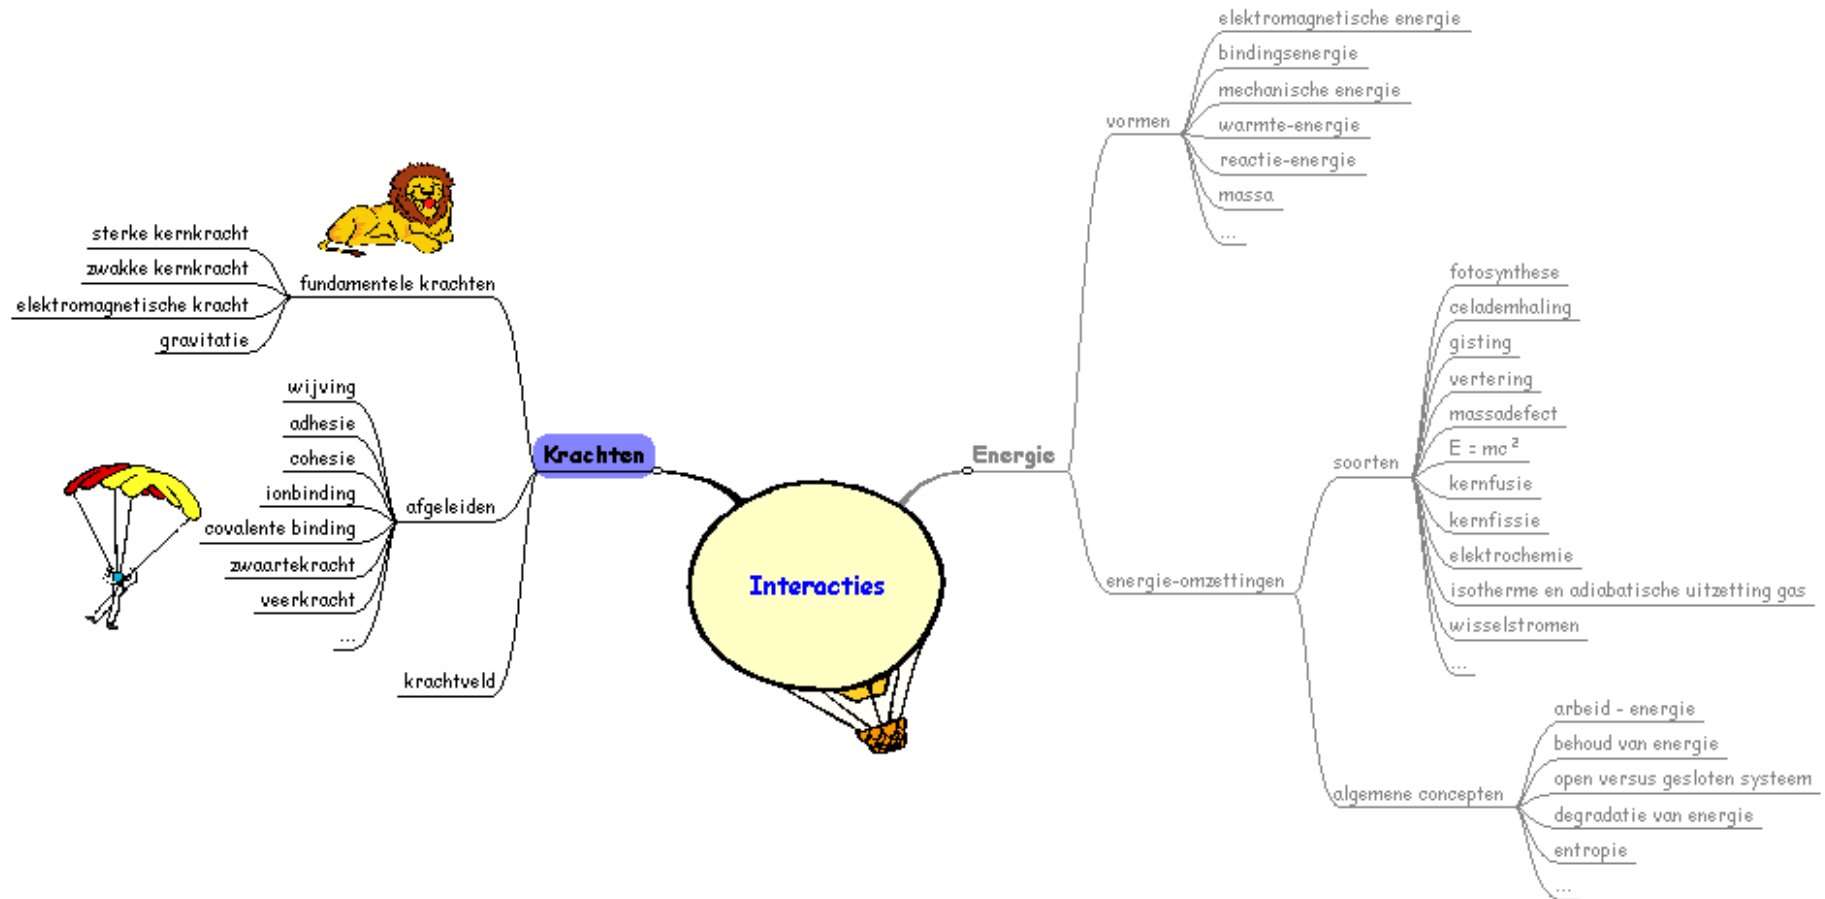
Interacties

Krachten

fundamentele krachten
sterke kernkracht
zwakke kernkracht
elektromagnetische kracht
gravitatie

afgeleiden
wijving
adhesie
cohesie
ionbinding
covalente binding
zwaartekracht
veerkracht
...

krachtveld

Energie

vormen
elektromagnetische energie
bindingsenergie
mechanische energie
warmte-energie
reactie-energie
massa
...

energie-omzettingen
soorten
fotosynthese
celademhaling
gisting
vertering
massadefect
$E = mc^2$
kernfusie
kernfissie
elektrochemie
isotherme en adiabatische uitzetting gas
wisselstromen
...

algemene concepten
arbeid - energie
behoud van energie
open versus gesloten systeem
degradatie van energie
entropie
...